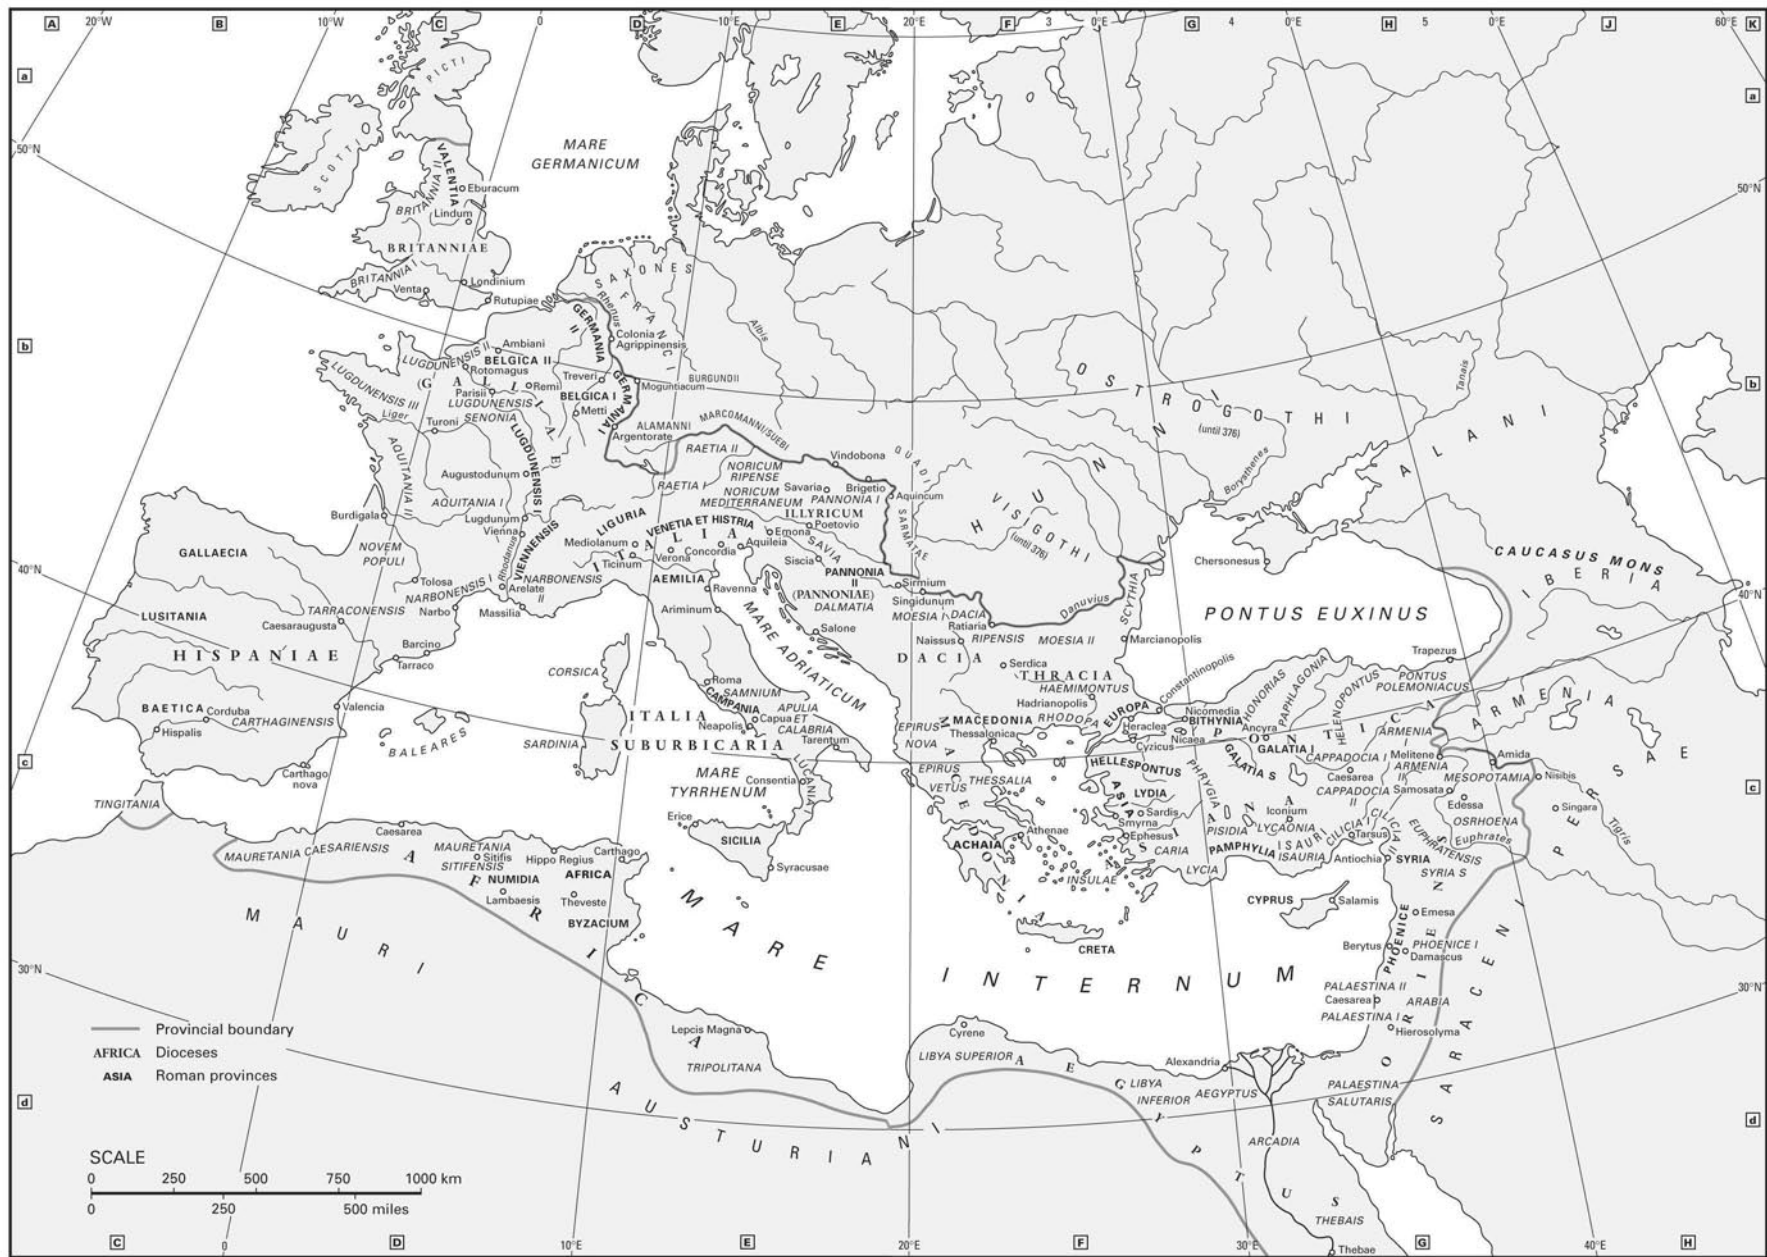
A 20°W B 10°W C 0 D 10°E E 20°E F 30°E G 40°E H 50°E J 60°E K

a a

b b

c c

d d

50°N 50°N
40°N 40°N
30°N 30°N

PICTI
SCOTTI
MARE GERMANICUM
VALENTIA
BRITANNIA II
Eburacum
Lindum
BRITANNIAE
BRITANNIA I
Londinium
Venta
Rutupiae
SAXONES
FRANCI
Rhenus
GERMANIA II
Colonia Agrippinensis
Albis
Ambiani
LUGDUNENSIS II
BELGICA II
Rotomagus
LUGDUNENSIS III
GALLIAE
Parisii
Remi
Treveri
BURGUNDII
Moguntiacum
LUGDUNENSIS SENONIA
BELGICA I
Metti
GERMANIA I
Liger
Turoni
ALAMANNI
Argentorate
MARCOMANNI/SUEBI
LUGDUNENSIS I
RAETIA II
Vindobona
QUADI
OSTROGOTHI
(until 376)
Tanais
ALANI
Borysthenes
AQUITANIA II
Augustodunum
NORICUM RIPENSE
Brigetio
Savaria
PANNONIA I
Aquincum
RAETIA I
NORICUM MEDITERRANEUM
AQUITANIA I
Burdigala
Lugdunum
Vienna
VIENNENSIS
ILLYRICUM
Poetovio
LIGURIA
VENETIA ET HISTRIA
Emona
SAVIA
SARMATAE
HUNNI
VISIGOTHI
(until 376)
GALLAECIA
NOVEM POPULI
Rhodanus
Mediolanum
Verona
Concordia
Aquileia
Siscia
Ticinum
ITALIA
Chersonesus
CAUCASUS MONS
IBERIA
Tolosa
NARBONENSIS I
NARBONENSIS II
Narbo
Arelate
AEMILIA
Ravenna
PANNONIA II
Sirmium
Singidunum
SCYTHIA
LUSITANIA
TARRACONENSIS
Caesaraugusta
Massilia
Ariminum
(PANNONIAE)
DALMATIA
MOESIA I
DACIA
Ratiaria
Danuvius
PONTUS EUXINUS
HISPANIAE
Barcino
Tarraco
Salone
MARE ADRIATICUM
Naissus
DACIA RIPENSIS
MOESIA II
Marcianopolis
CORSICA
Roma
SAMNIUM
CAMPANIA
Serdica
THRACIA
HAEMIMONTUS
Constantinopolis
PAPHLAGONIA
Trapezus
PONTUS POLEMONIACUS
ARMENIA
BAETICA
Corduba
CARTHAGINENSIS
Valencia
BALEARES
SARDINIA
ITALIA SUBURBICARIA
Capua
Neapolis
APULIA ET CALABRIA
Tarentum
Hadrianopolis
RHODOPA
EUROPA
Nicomedia
BITHYNIA
HONORIAS
HELENOPONTUS
Hispalis
EPIRUS NOVA
MACEDONIA
Thessalonica
Heraclea
Cyzicus
Nicaea
Ancyra
PONTICA
GALATIA I
CAPPADOCIA I
ARMENIA I
Melitene
Amida
Nisibis
PERSAE
Carthago nova
TINGITANIA
MARE TYRRHENUM
Consentia
LUCANIA
EPIRUS VETUS
THESSALIA
MACEDONIA
HELLESPONTUS
PHRYGIA
GALATIA S
Caesarea
CAPPADOCIA II
ARMENIA II
MESOPOTAMIA
Samosata
LYDIA
ASIA
Sardis
Smyrna
Ephesus
ASIANA
Iconium
LYCAONIA
PISIDIA
ISAURIA
CILICIA I
CILICIA II
Tarsus
Edessa
OSRHOENA
Singara
Tigris
Euphrates
EUPHRATENSIS
Caesarea
MAURETANIA CAESARIENSIS
MAURETANIA SITIFENSIS
Sitifis
Hippo Regius
Carthago
AFRICA
Erice
SICILIA
Syracusae
Athenae
ACHAIA
INSULAE
CARIA
PAMPHYLIA
Antiochia
SYRIA
SYRIA S
NUMIDIA
Lambaesis
Theveste
BYZACIUM
LYCIA
CYPRUS
Salamis
MAURI
AFRICA
MARE INTERNUM
CRETA
PHOENICE
Emesa
Berytus
PHOENICE I
Damascus
ORIENS
SARACENI
PALAESTINA II
Caesarea
ARABIA
PALAESTINA I
Hierosolyma
Lepcis Magna
Cyrene
TRIPOLITANA
LIBYA SUPERIOR
Alexandria
AEGYPTUS
LIBYA INFERIOR
PALAESTINA SALUTARIS
AUSTURIANI
ARCADIA
THEBAIS
Thebae

Provincial boundary
AFRICA Dioceses
ASIA Roman provinces

SCALE
0 250 500 750 1000 km
0 250 500 miles

C 0 D 10°E E 20°E F 30°E G 40°E H